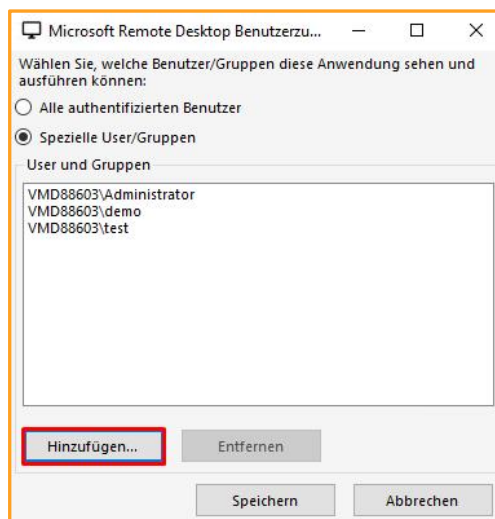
Microsoft Remote Desktop Benutzerzu...

Wählen Sie, welche Benutzer/Gruppen diese Anwendung sehen und ausführen können:

Alle authentifizierten Benutzer

Spezielle User/Gruppen

User und Gruppen

VMD88603\Administrator
VMD88603\demo
VMD88603\test

Hinzufügen...

Entfernen

Speichern

Abbrechen